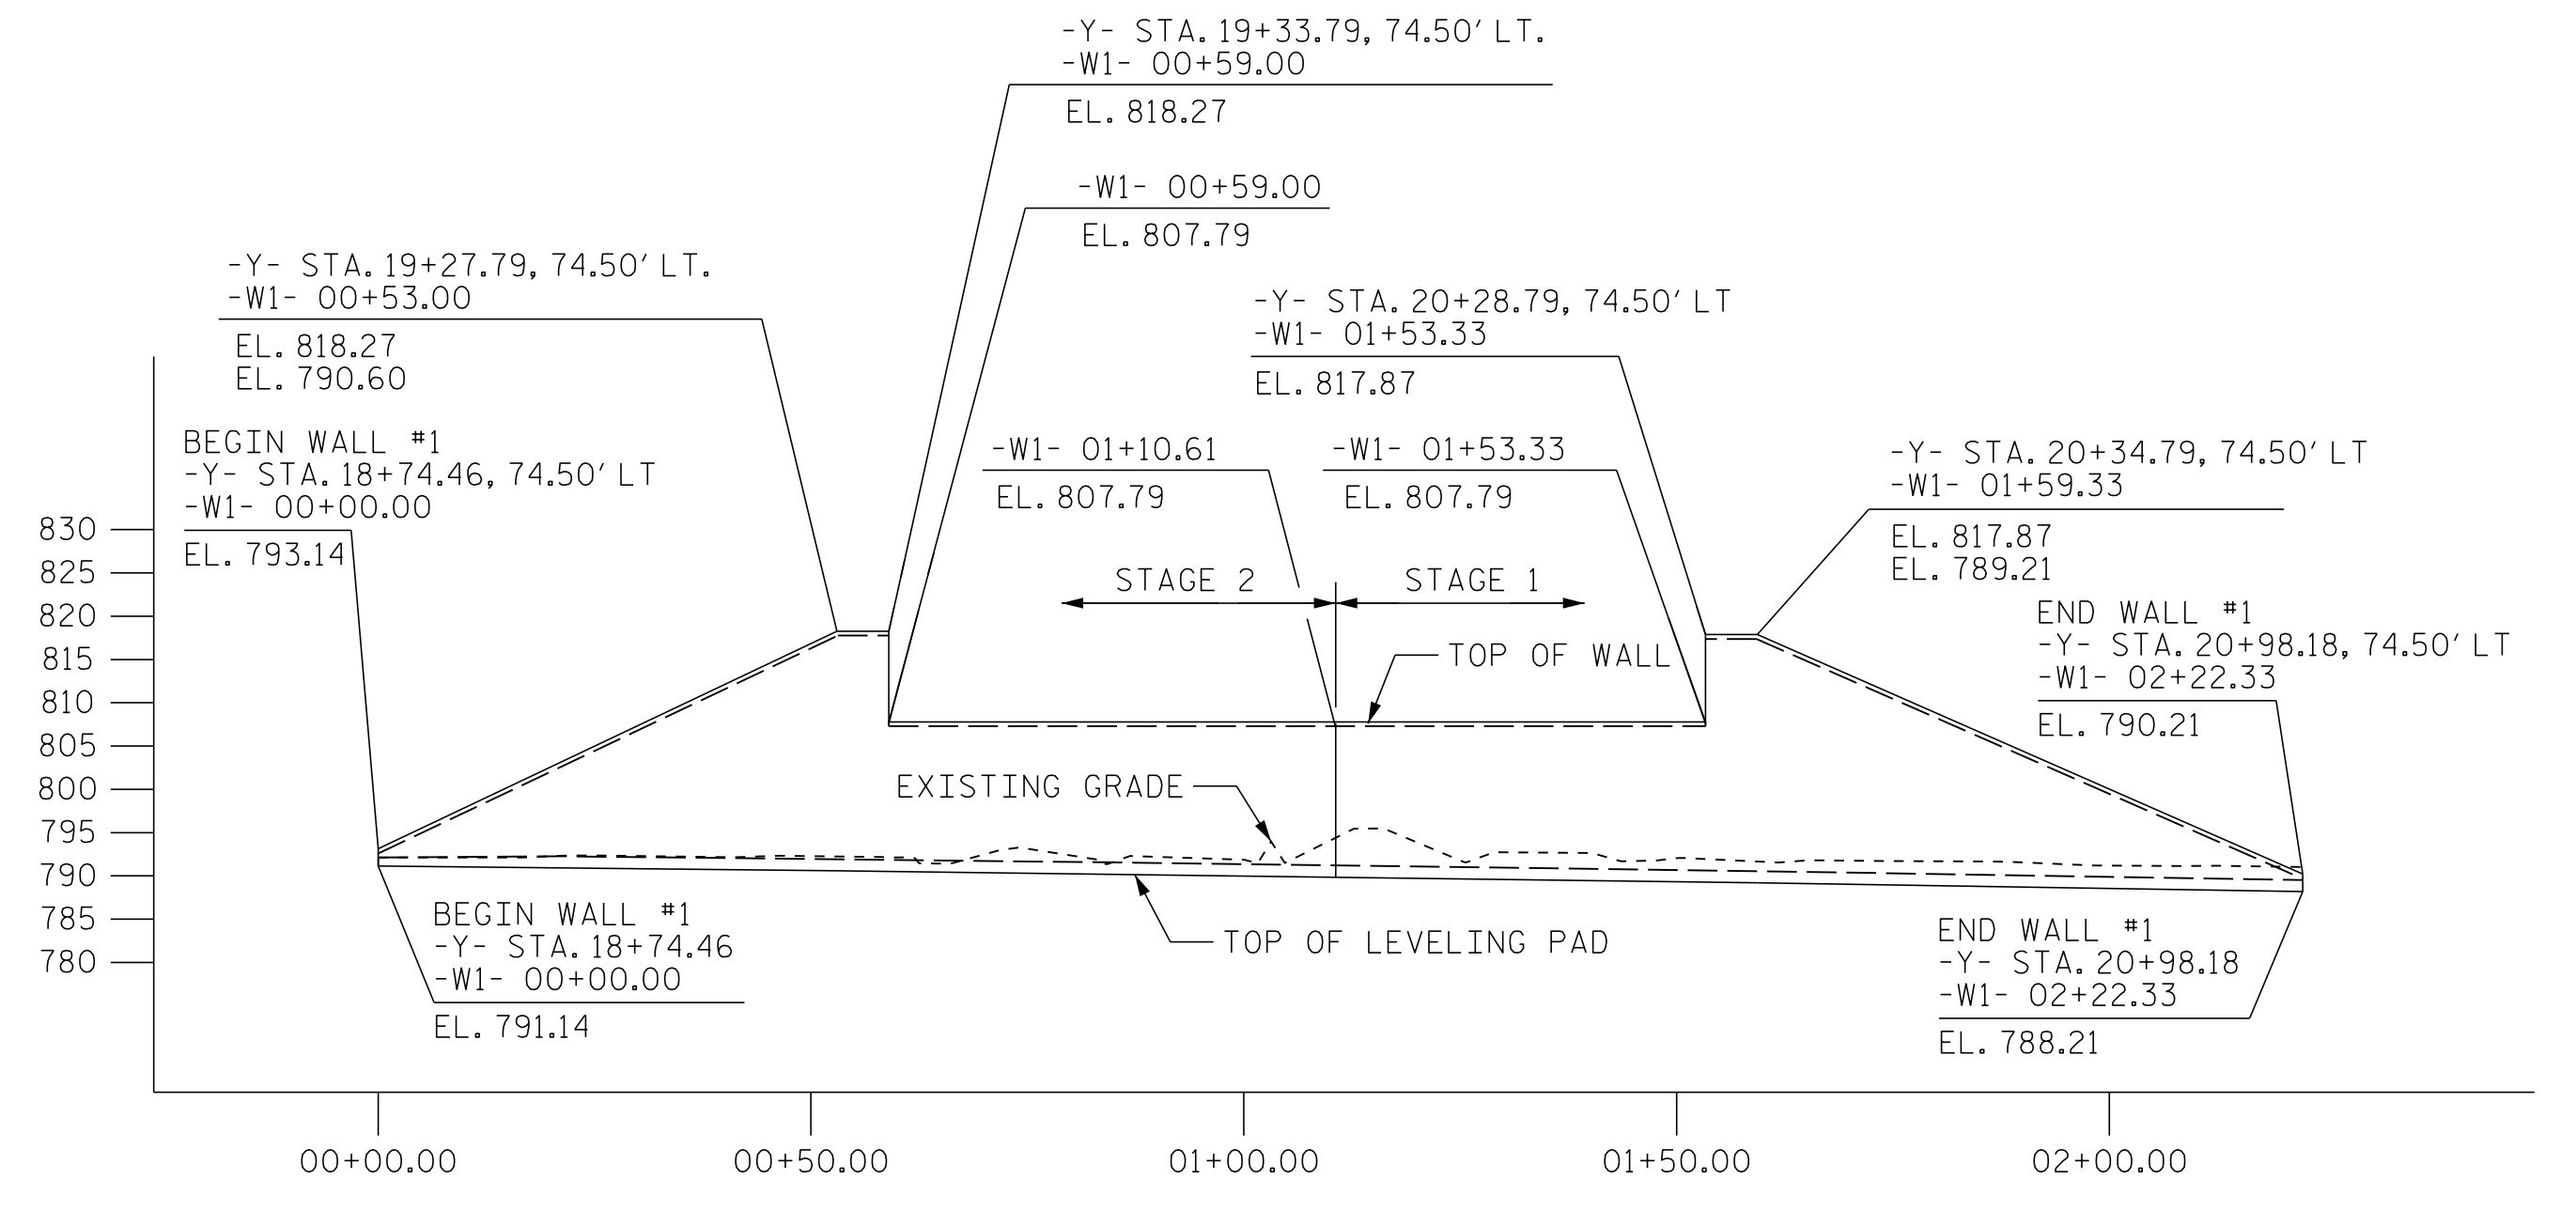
-Y- STA. 19+33.79, 74.50′ LT.
-W1- 00+59.00
EL. 818.27

-W1- 00+59.00
EL. 807.79

-Y- STA. 19+27.79, 74.50′ LT.
-W1- 00+53.00
EL. 818.27
EL. 790.60

-Y- STA. 20+28.79, 74.50′ LT
-W1- 01+53.33
EL. 817.87

BEGIN WALL #1
-Y- STA. 18+74.46, 74.50′ LT
-W1- 00+00.00
EL. 793.14

-W1- 01+10.61
EL. 807.79

-W1- 01+53.33
EL. 807.79

-Y- STA. 20+34.79, 74.50′ LT
-W1- 01+59.33
EL. 817.87
EL. 789.21

STAGE 2
STAGE 1

END WALL #1
-Y- STA. 20+98.18, 74.50′ LT
-W1- 02+22.33
EL. 790.21

TOP OF WALL

830
825
820
815
810
805
800
795
790
785
780

EXISTING GRADE

BEGIN WALL #1
-Y- STA. 18+74.46
-W1- 00+00.00
EL. 791.14

TOP OF LEVELING PAD

END WALL #1
-Y- STA. 20+98.18
-W1- 02+22.33
EL. 788.21

00+00.00
00+50.00
01+00.00
01+50.00
02+00.00